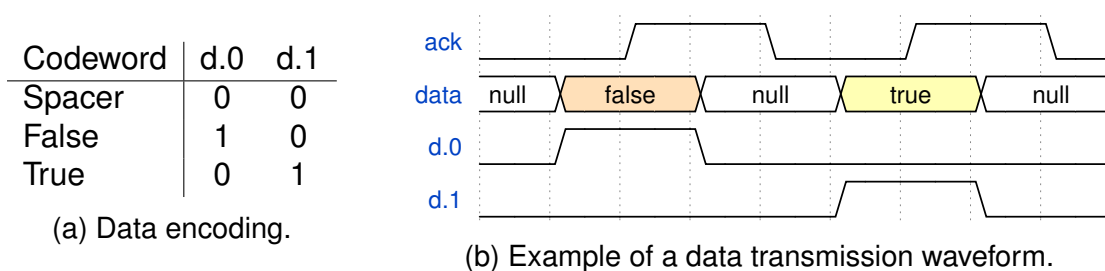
| Codeword | d.0 | d.1 |
|---|---|---|
| Spacer | 0 | 0 |
| False | 1 | 0 |
| True | 0 | 1 |

(a) Data encoding.

ack

data null false null true null

d.0

d.1

(b) Example of a data transmission waveform.